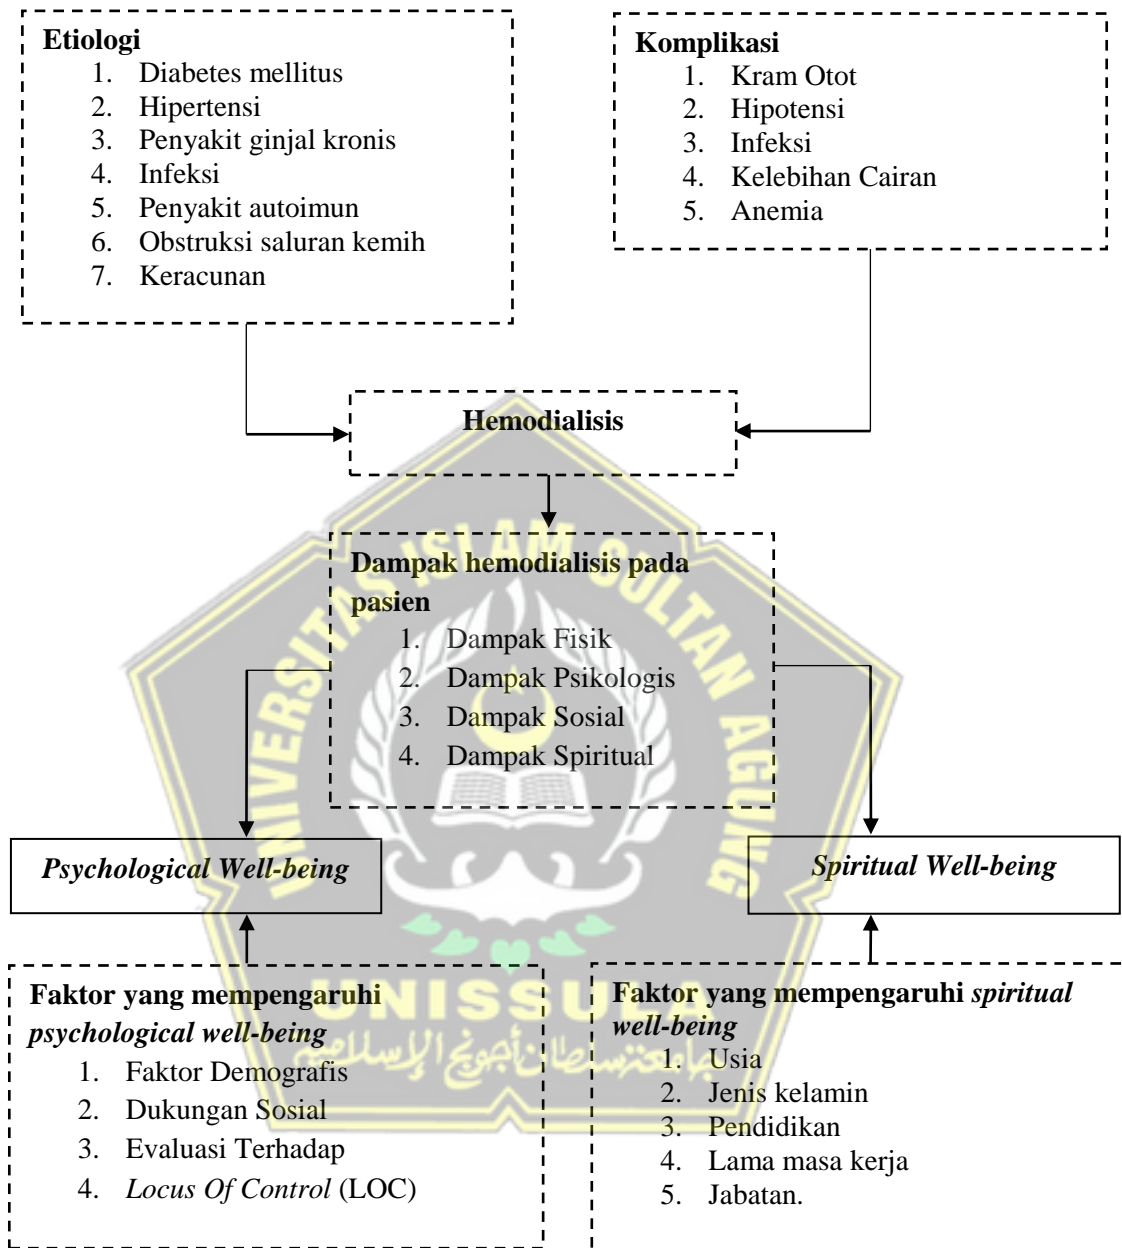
**Etiologi**
1. Diabetes mellitus
2. Hipertensi
3. Penyakit ginjal kronis
4. Infeksi
5. Penyakit autoimun
6. Obstruksi saluran kemih
7. Keracunan

**Komplikasi**
1. Kram Otot
2. Hipotensi
3. Infeksi
4. Kelebihan Cairan
5. Anemia

**Hemodialisis**

**Dampak hemodialisis pada pasien**
1. Dampak Fisik
2. Dampak Psikologis
3. Dampak Sosial
4. Dampak Spiritual

*Psychological Well-being*

*Spiritual Well-being*

**Faktor yang mempengaruhi *psychological well-being***
1. Faktor Demografis
2. Dukungan Sosial
3. Evaluasi Terhadap
4. *Locus Of Control* (LOC)

**Faktor yang mempengaruhi *spiritual well-being***
1. Usia
2. Jenis kelamin
3. Pendidikan
4. Lama masa kerja
5. Jabatan.

UNISSULA